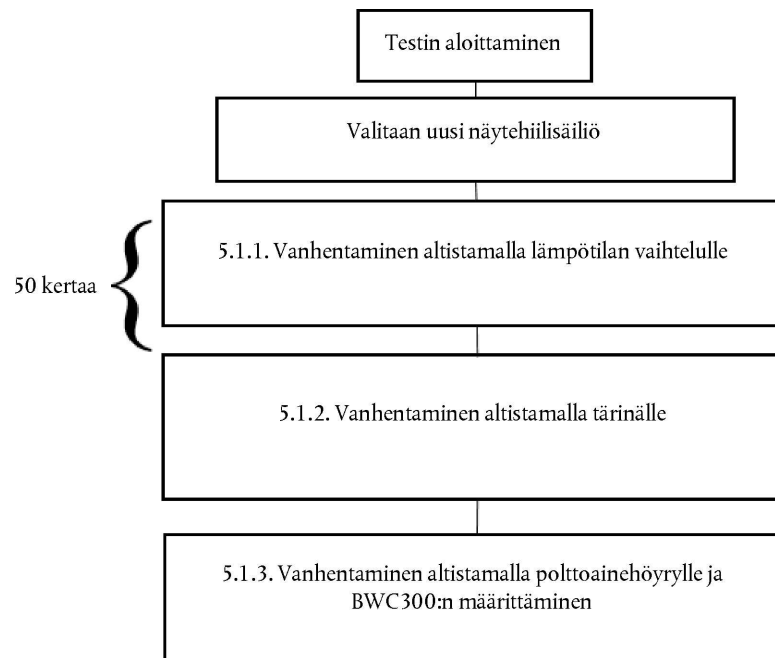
Testin aloittaminen

Valitaan uusi näytehiilisäiliö

50 kertaa

5.1.1. Vanhentaminen altistamalla lämpötilan vaihtelulle

5.1.2. Vanhentaminen altistamalla tärinälle

5.1.3. Vanhentaminen altistamalla polttoainehöyrylle ja BWC300:n määrittäminen